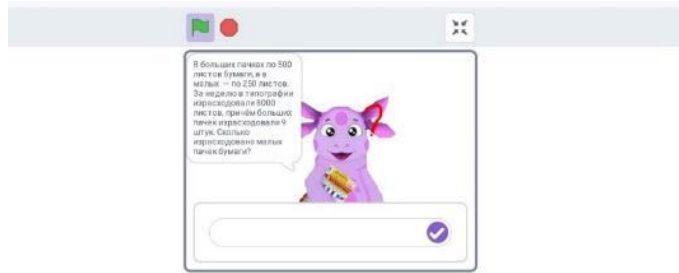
В больших пачках по 500 листов бумаги, а в малых — по 250 листов. За неделю в типографии израсходовали 6000 листов, причём больших пачек израсходовали 9 штук. Сколько израсходовано малых пачек бумаги?